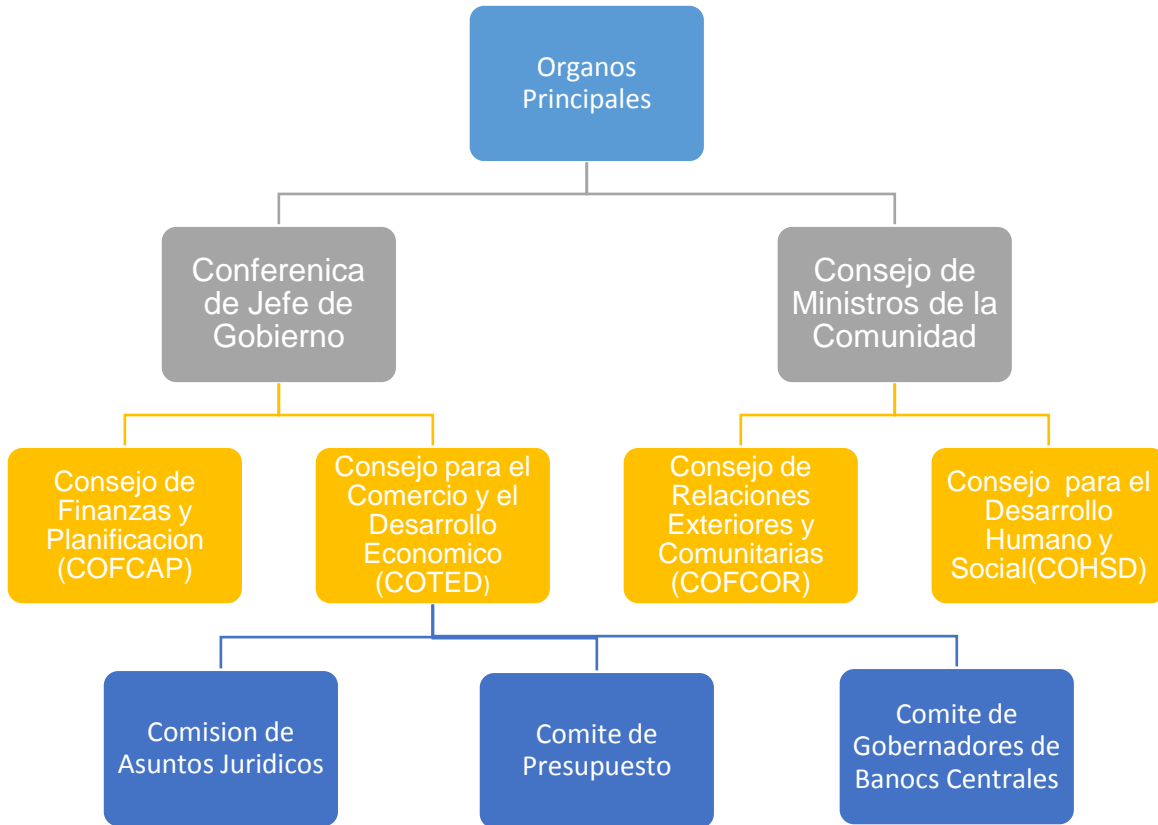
Organos Principales

Conferenica de Jefe de Gobierno

Consejo de Ministros de la Comunidad

Consejo de Finanzas y Planificacion (COFCAP)

Consejo para el Comercio y el Desarrollo Economico (COTED)

Consejo de Relaciones Exteriores y Comunitarias (COFCOR)

Consejo para el Desarrollo Humano y Social(COHSD)

Comision de Asuntos Juridicos

Comite de Presupuesto

Comite de Gobernadores de Banocs Centrales